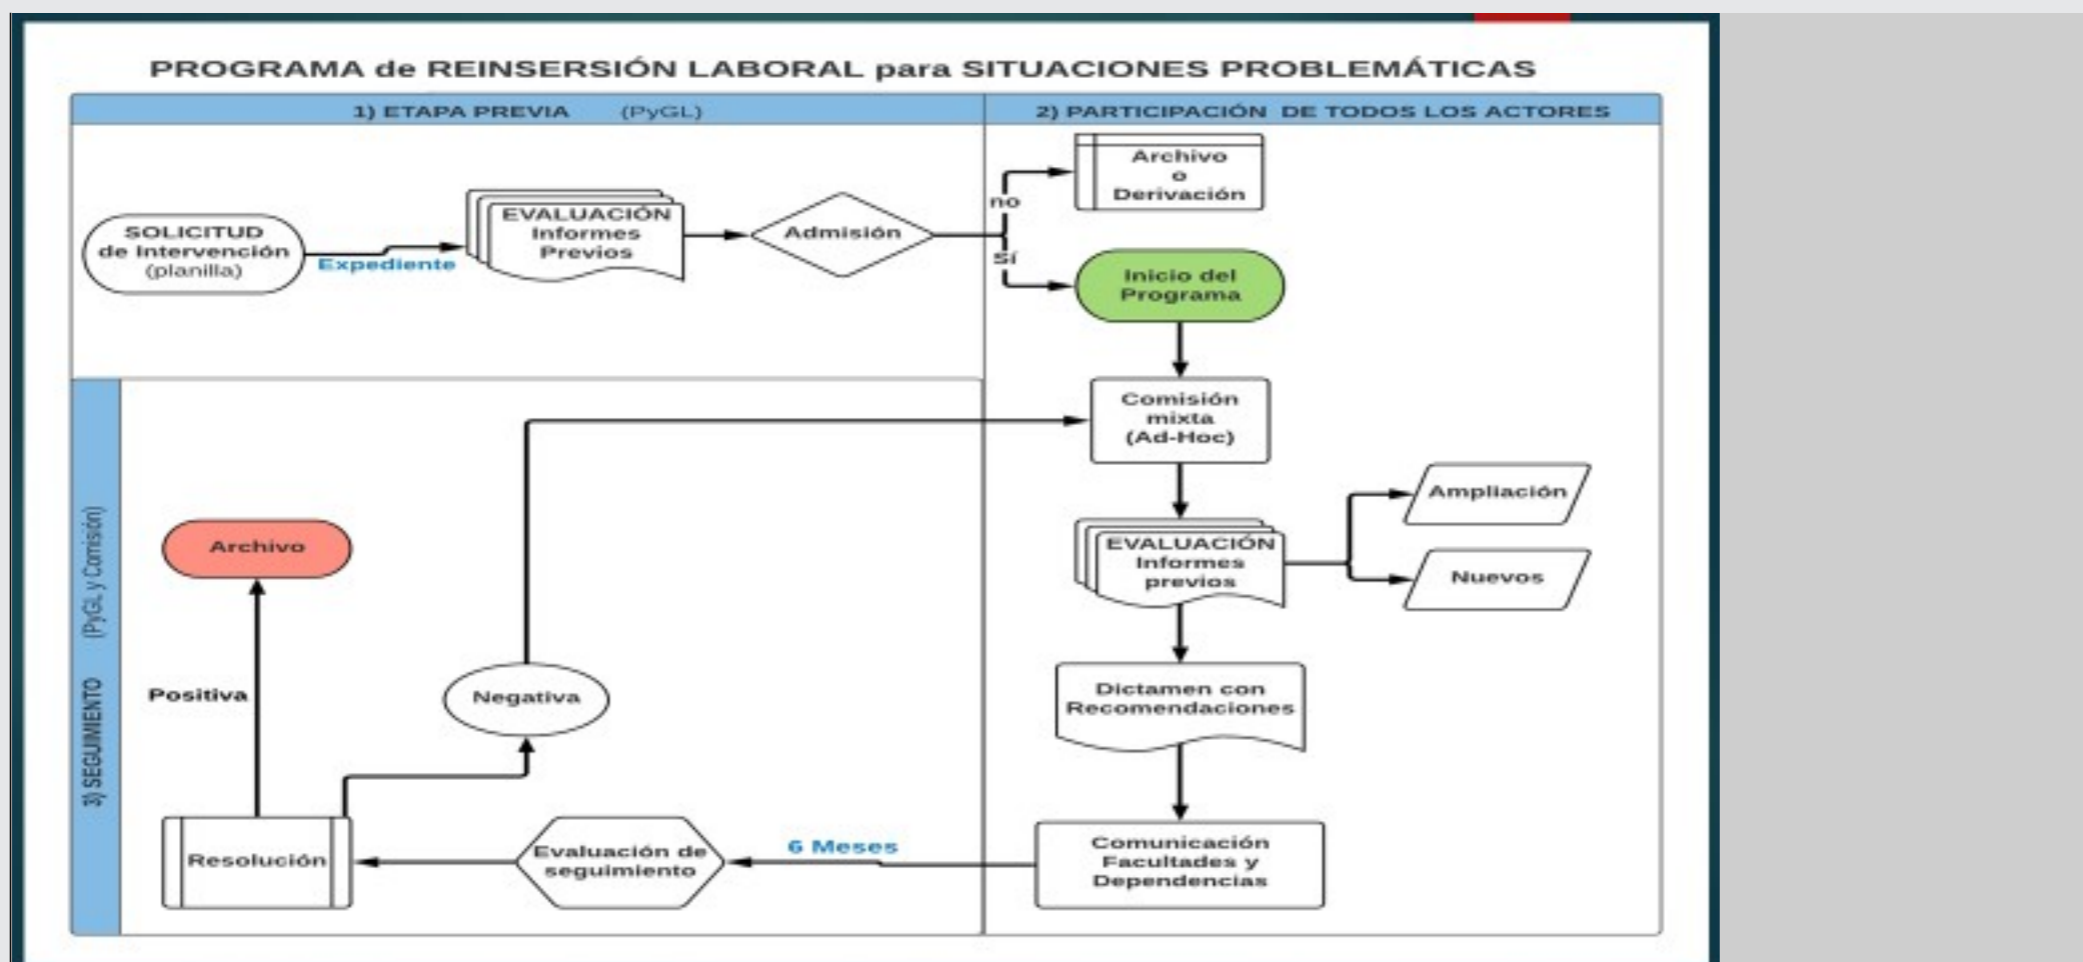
PROGRAMA de REINSERSIÓN LABORAL para SITUACIONES PROBLEMÁTICAS

1) ETAPA PREVIA (PyGL)

2) PARTICIPACIÓN DE TODOS LOS ACTORES

SOLICITUD de Intervención (planilla)

Expediente

EVALUACIÓN Informes Previos

Admisión

no

Archivo o Derivación

Sí

Inicio del Programa

Comisión mixta (Ad-Hoc)

EVALUACIÓN Informes previos

Ampliación

Nuevos

Dictamen con Recomendaciones

Comunicación Facultades y Dependencias

6 Meses

Evaluación de seguimiento

Resolución

Negativa

Positiva

Archivo

3) SEGUIMIENTO (PyGL y Comisión)